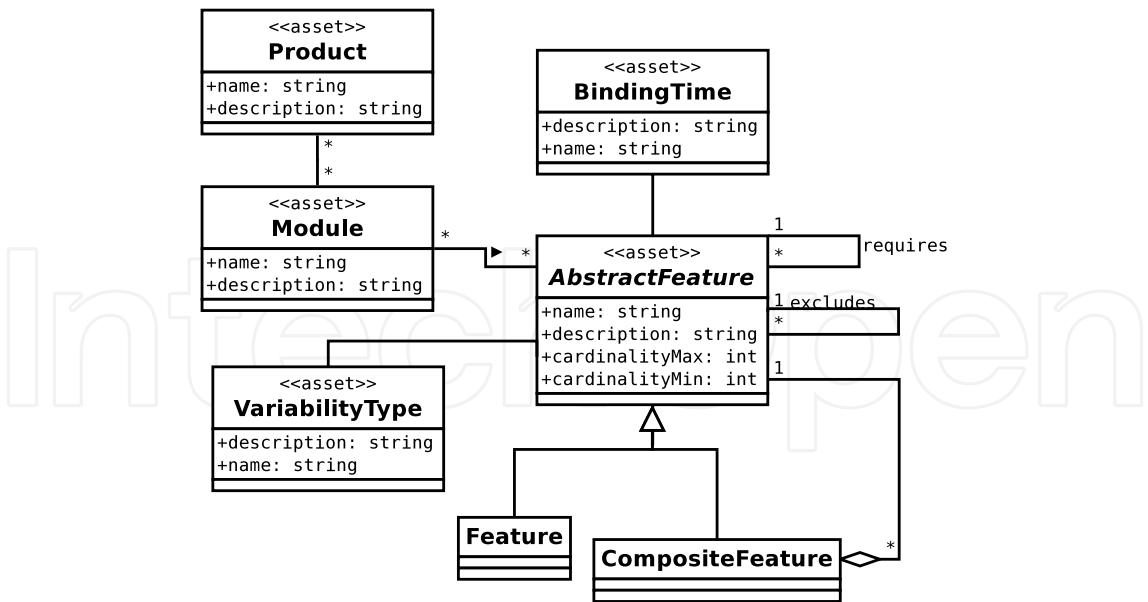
<<asset>>
Product
+name: string
+description: string

*
*

<<asset>>
Module
+name: string
+description: string

<<asset>>
BindingTime
+description: string
+name: string

*
*

<<asset>>
*AbstractFeature*
+name: string
+description: string
+cardinalityMax: int
+cardinalityMin: int

1
*
requires

1
excludes
*

1

<<asset>>
VariabilityType
+description: string
+name: string

Feature

CompositeFeature

*

IntechOpen